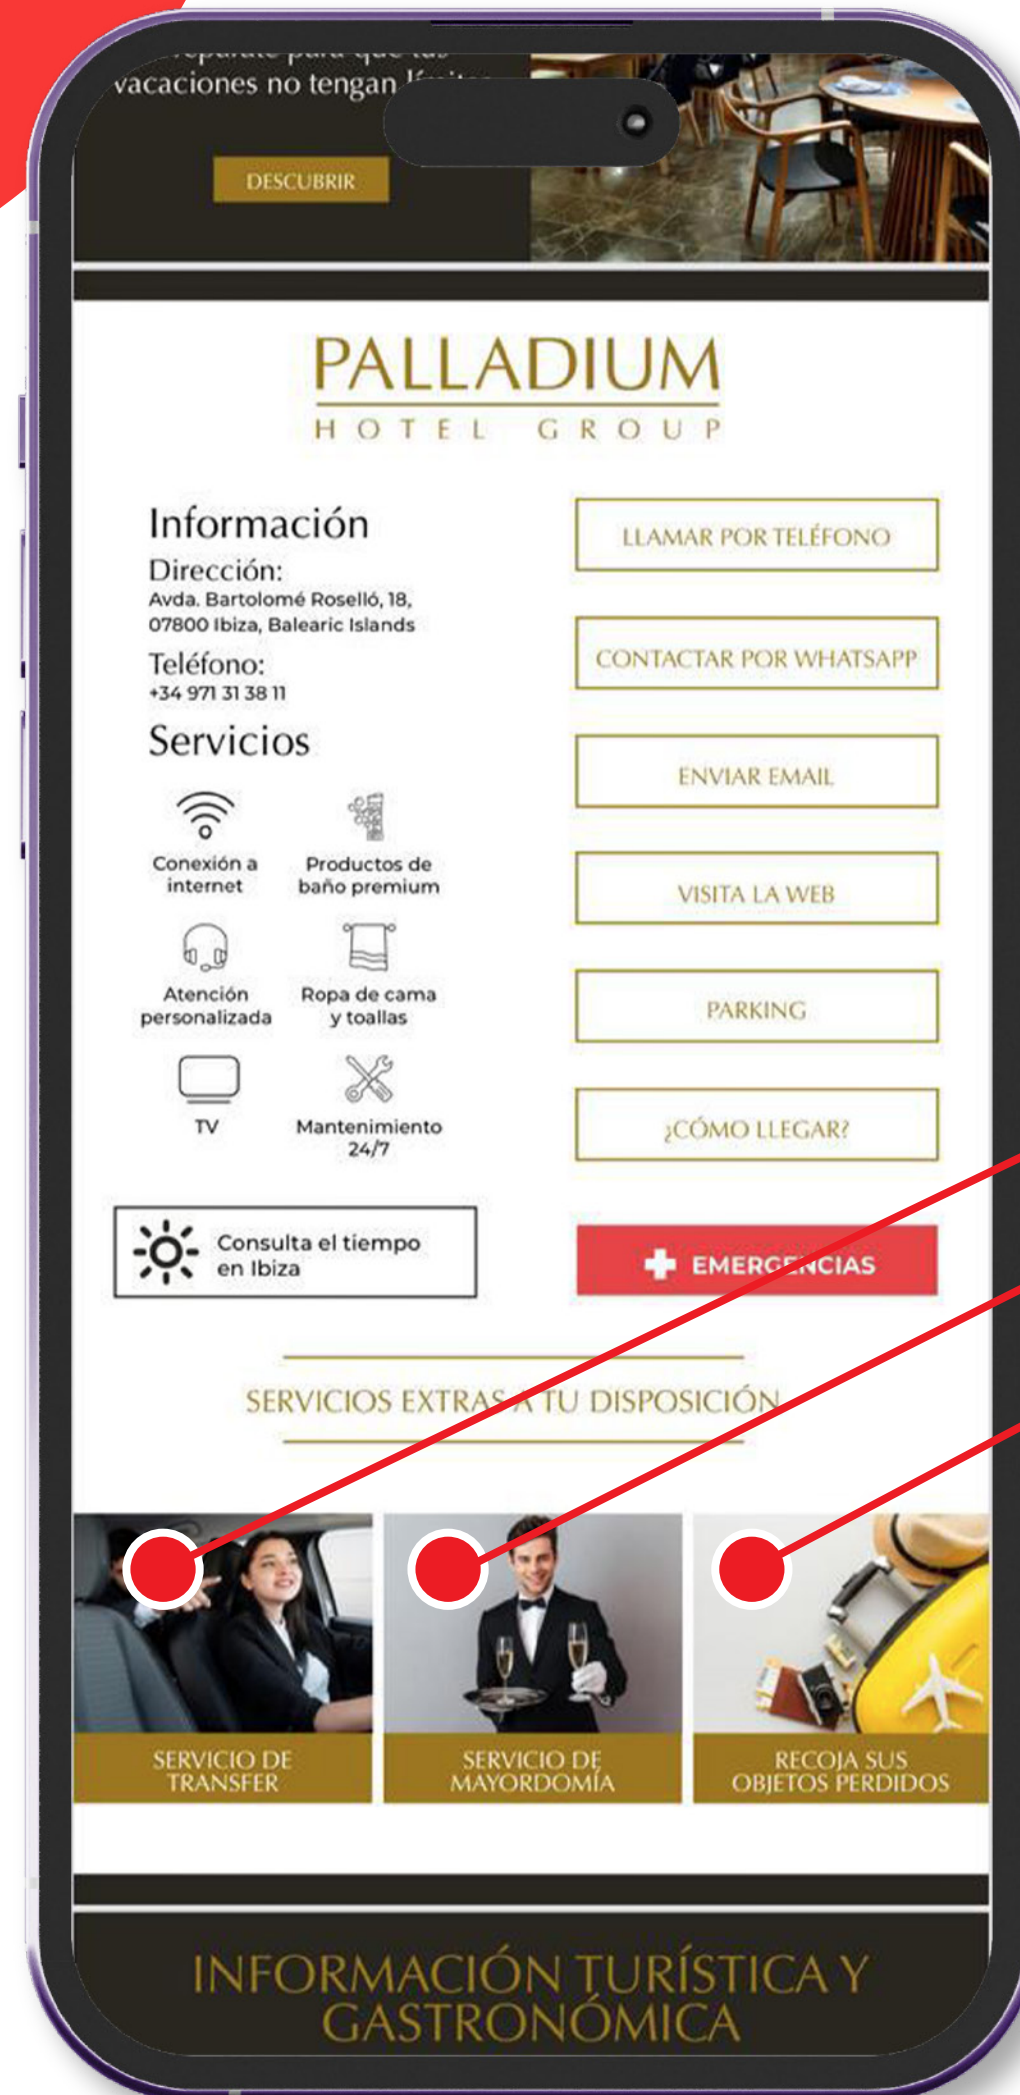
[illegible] vacaciones no tengan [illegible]

DESCUBRIR

PALLADIUM
HOTEL GROUP

Información
Dirección:
Avda. Bartolomé Roselló, 18, 07800 Ibiza, Balearic Islands
Teléfono:
+34 971 31 38 11

Servicios

Conexión a internet
Productos de baño premium
Atención personalizada
Ropa de cama y toallas
TV
Mantenimiento 24/7

Consulta el tiempo en Ibiza

LLAMAR POR TELÉFONO
CONTACTAR POR WHATSAPP
ENVIAR EMAIL
VISITA LA WEB
PARKING
¿CÓMO LLEGAR?

EMERG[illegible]CIAS

SERVICIOS EXTRAS A TU DISPOSICIÓN

SERVICIO DE TRANSFER
SERVICIO DE MAYORDOMÍA
RECOJA SUS OBJETOS PERDIDOS

INFORMACIÓN TURÍSTICA Y GASTRONÓMICA